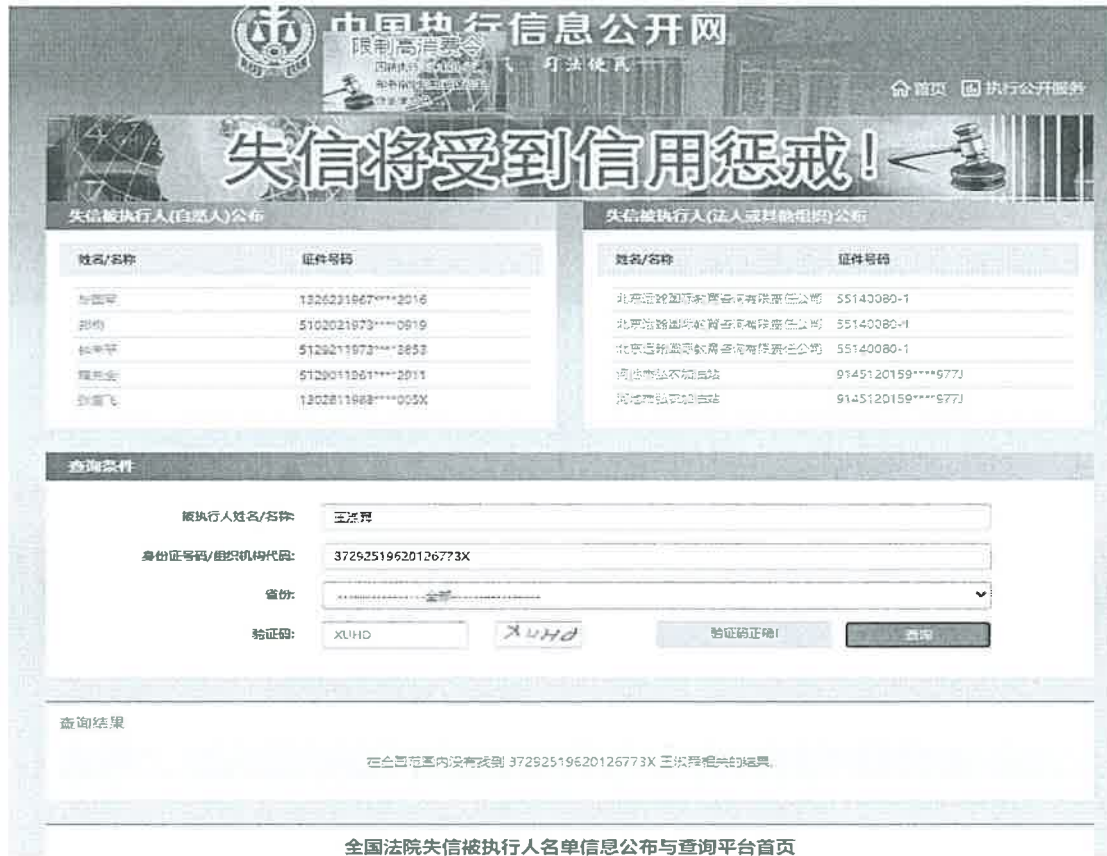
中国执行信息公开网

限制高消费令

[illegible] 司法便民

首页 执行公开服务

失信将受到信用惩戒!

失信被执行人(自然人)公布

| 姓名/名称 | 证件号码 |
|---|---|
| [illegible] | 1326231967****2016 |
| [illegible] | 5102021973****0919 |
| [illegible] | 5129211973****3853 |
| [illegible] | 5129011961****2011 |
| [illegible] | 1302811988****005X |

失信被执行人(法人或其他组织)公布

| 姓名/名称 | 证件号码 |
|---|---|
| 北京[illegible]教育咨询有限责任公司 | 55140080-1 |
| 北京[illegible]教育咨询有限责任公司 | 55140080-1 |
| 北京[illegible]教育咨询有限责任公司 | 55140080-1 |
| 河池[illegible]加油站 | 9145120159****977J |
| 河池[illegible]加油站 | 9145120159****977J |

查询条件

被执行人姓名/名称: 王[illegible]

身份证号码/组织机构代码: 37292519620126773X

省份: ------全部------

验证码: XUHD XuHd 验证码正确! 查询

查询结果

在全国范围内没有找到 37292519620126773X 王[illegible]相关的结果.

全国法院失信被执行人名单信息公布与查询平台首页